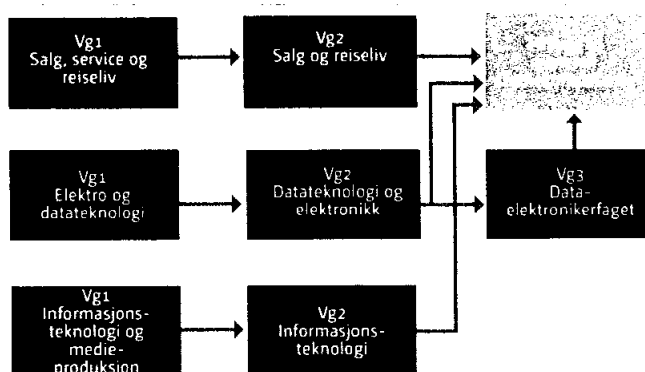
Vg1
Salg, service og reiseliv

Vg2
Salg og reiseliv

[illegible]

Vg1
Elektro og datateknologi

Vg2
Datateknologi og elektronikk

Vg3
Dataelektronikerfaget

Vg1
Informasjonsteknologi og medieproduksjon

Vg2
Informasjonsteknologi